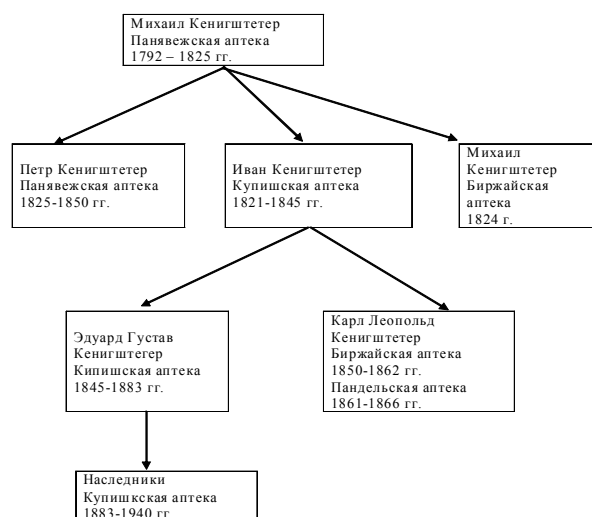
Михаил Кенигштетер
Панявежская аптека
1792 – 1825 гг.

Петр Кенигштетер
Панявежская аптека
1825-1850 гг.

Иван Кенигштетер
Купишская аптека
1821-1845 гг.

Михаил
Кенигштетер
Биржайская
аптека
1824 г.

Эдуард Густав
Кенигштегер
Кипишская аптека
1845-1883 гг.

Карл Леопольд
Кенигштетер
Биржайская аптека
1850-1862 гг.
Пандельская аптека
1861-1866 гг.

Наследники
Купишкская аптека
1883-1940 гг.